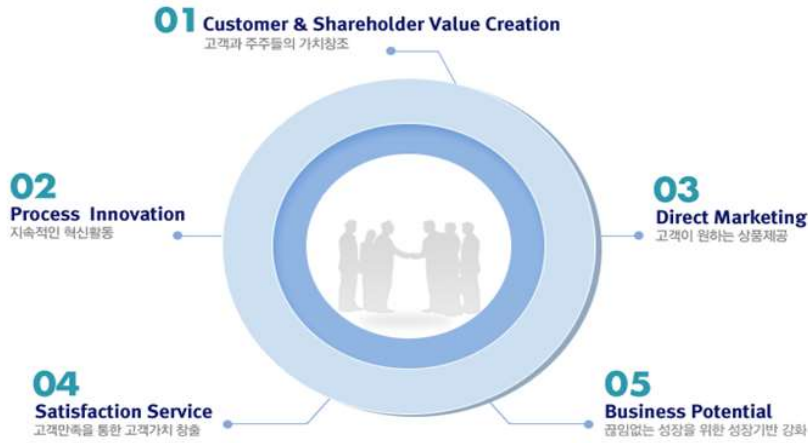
01 Customer & Shareholder Value Creation
고객과 주주들의 가치창조

02
Process Innovation
지속적인 혁신활동

03
Direct Marketing
고객이 원하는 상품제공

04
Satisfaction Service
고객만족을 통한 고객가치 창출

05
Business Potential
끊임없는 성장을 위한 성장기반 강화